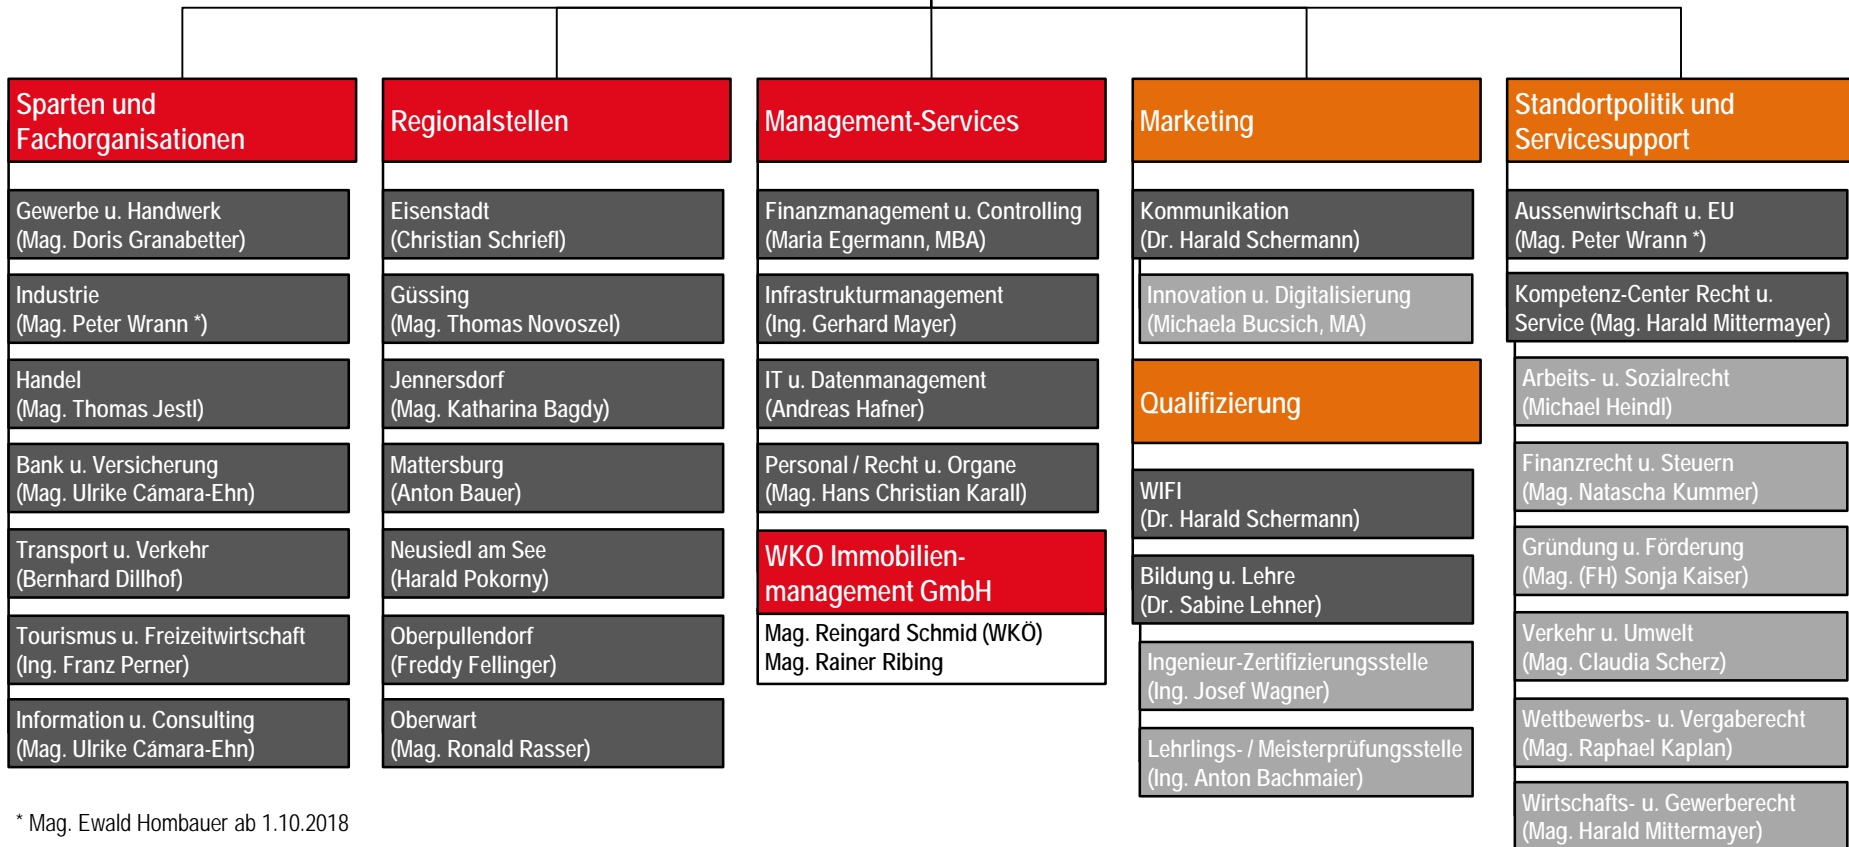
Sparten und Fachorganisationen

Gewerbe u. Handwerk
(Mag. Doris Granabetter)

Industrie
(Mag. Peter Wrann *)

Handel
(Mag. Thomas Jestl)

Bank u. Versicherung
(Mag. Ulrike Cámara-Ehn)

Transport u. Verkehr
(Bernhard Dillhof)

Tourismus u. Freizeitwirtschaft
(Ing. Franz Perner)

Information u. Consulting
(Mag. Ulrike Cámara-Ehn)

Regionalstellen

Eisenstadt
(Christian Schriefl)

Güssing
(Mag. Thomas Novoszel)

Jennersdorf
(Mag. Katharina Bagdy)

Mattersburg
(Anton Bauer)

Neusiedl am See
(Harald Pokorny)

Oberpullendorf
(Freddy Fellinger)

Oberwart
(Mag. Ronald Rasser)

Management-Services

Finanzmanagement u. Controlling
(Maria Egermann, MBA)

Infrastrukturmanagement
(Ing. Gerhard Mayer)

IT u. Datenmanagement
(Andreas Hafner)

Personal / Recht u. Organe
(Mag. Hans Christian Karall)

WKO Immobilienmanagement GmbH
Mag. Reingard Schmid (WKÖ)
Mag. Rainer Ribing

Marketing

Kommunikation
(Dr. Harald Schermann)

Innovation u. Digitalisierung
(Michaela Bucsich, MA)

Qualifizierung

WIFI
(Dr. Harald Schermann)

Bildung u. Lehre
(Dr. Sabine Lehner)

Ingenieur-Zertifizierungsstelle
(Ing. Josef Wagner)

Lehrlings- / Meisterprüfungsstelle
(Ing. Anton Bachmaier)

Standortpolitik und Servicesupport

Aussenwirtschaft u. EU
(Mag. Peter Wrann *)

Kompetenz-Center Recht u. Service (Mag. Harald Mittermayer)

Arbeits- u. Sozialrecht
(Michael Heindl)

Finanzrecht u. Steuern
(Mag. Natascha Kummer)

Gründung u. Förderung
(Mag. (FH) Sonja Kaiser)

Verkehr u. Umwelt
(Mag. Claudia Scherz)

Wettbewerbs- u. Vergaberecht
(Mag. Raphael Kaplan)

Wirtschafts- u. Gewerberecht
(Mag. Harald Mittermayer)

* Mag. Ewald Hombauer ab 1.10.2018